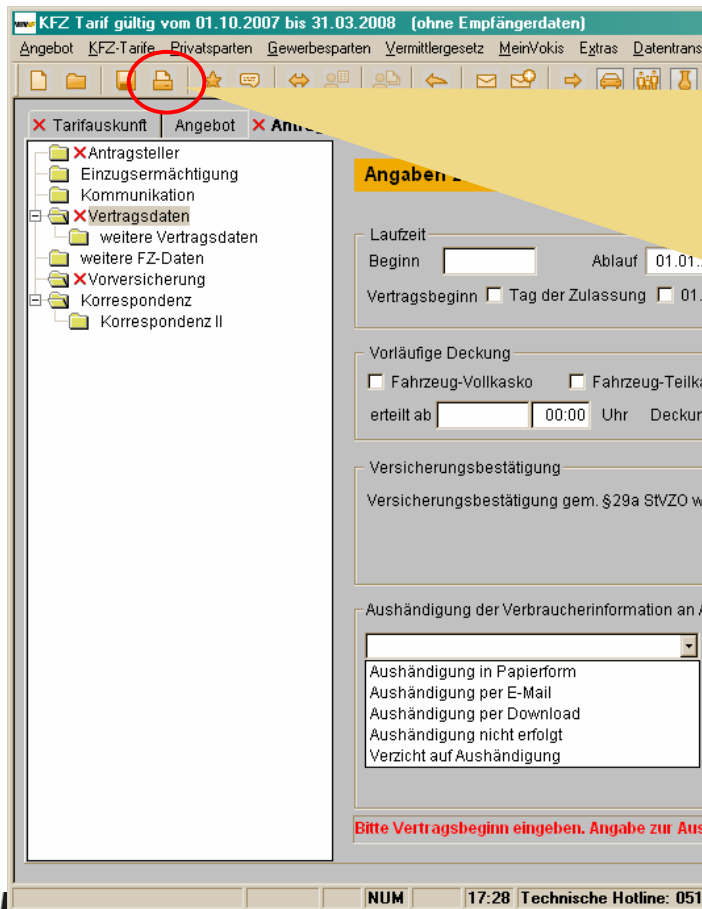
KFZ Tarif gültig vom 01.10.2007 bis 31.03.2008 (ohne Empfängerdaten)

Angebot KFZ-Tarife Privatsparten Gewerbesparten Vermittlergesetz MeinVokis Extras Datentrans

Tarifauskunft | Angebot | Antra

Antragsteller
Einzugsermächtigung
Kommunikation
Vertragsdaten
weitere Vertragsdaten
weitere FZ-Daten
Vorversicherung
Korrespondenz
Korrespondenz II

Angaben

Laufzeit
Beginn
Ablauf 01.01.
Vertragsbeginn Tag der Zulassung 01.

Vorläufige Deckung
Fahrzeug-Vollkasko Fahrzeug-Teilka
erteilt ab 00:00 Uhr Deckun

Versicherungsbestätigung
Versicherungsbestätigung gem. §29a StVZO w

Aushändigung der Verbraucherinformation an A
Aushändigung in Papierform
Aushändigung per E-Mail
Aushändigung per Download
Aushändigung nicht erfolgt
Verzicht auf Aushändigung

Bitte Vertragsbeginn eingeben. Angabe zur Aus

NUM 17:28 Technische Hotline: 051